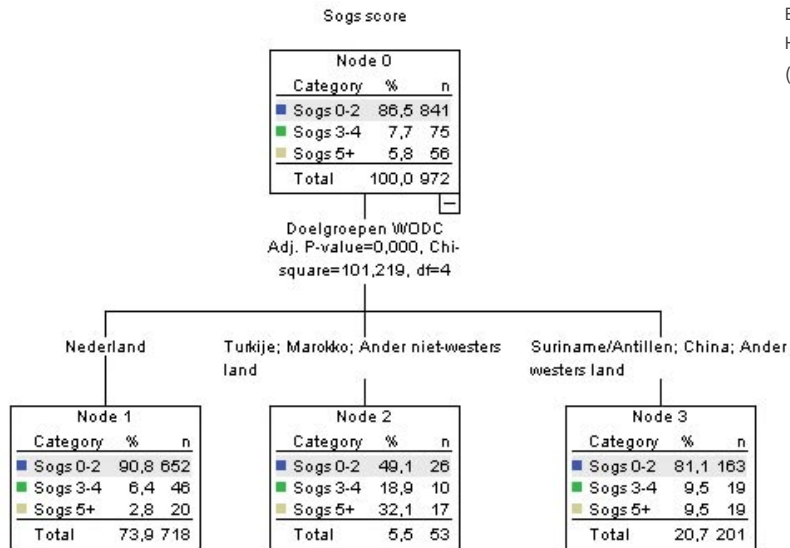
Sogs score

Node 0

| Category | % | n |
|---|---|---|
| Sogs 0-2 | 86,5 | 841 |
| Sogs 3-4 | 7,7 | 75 |
| Sogs 5+ | 5,8 | 56 |
| Total | 100,0 | 972 |

Doelgroepen WODC
Adj. P-value=0,000, Chi-square=101,219, df=4

Nederland

Node 1

| Category | % | n |
|---|---|---|
| Sogs 0-2 | 90,8 | 652 |
| Sogs 3-4 | 6,4 | 46 |
| Sogs 5+ | 2,8 | 20 |
| Total | 73,9 | 718 |

Turkije; Marokko; Ander niet-westers land

Node 2

| Category | % | n |
|---|---|---|
| Sogs 0-2 | 49,1 | 26 |
| Sogs 3-4 | 18,9 | 10 |
| Sogs 5+ | 32,1 | 17 |
| Total | 5,5 | 53 |

Suriname/Antillen; China; Ander westers land

Node 3

| Category | % | n |
|---|---|---|
| Sogs 0-2 | 81,1 | 163 |
| Sogs 3-4 | 9,5 | 19 |
| Sogs 5+ | 9,5 | 19 |
| Total | 20,7 | 201 |

E
H
(